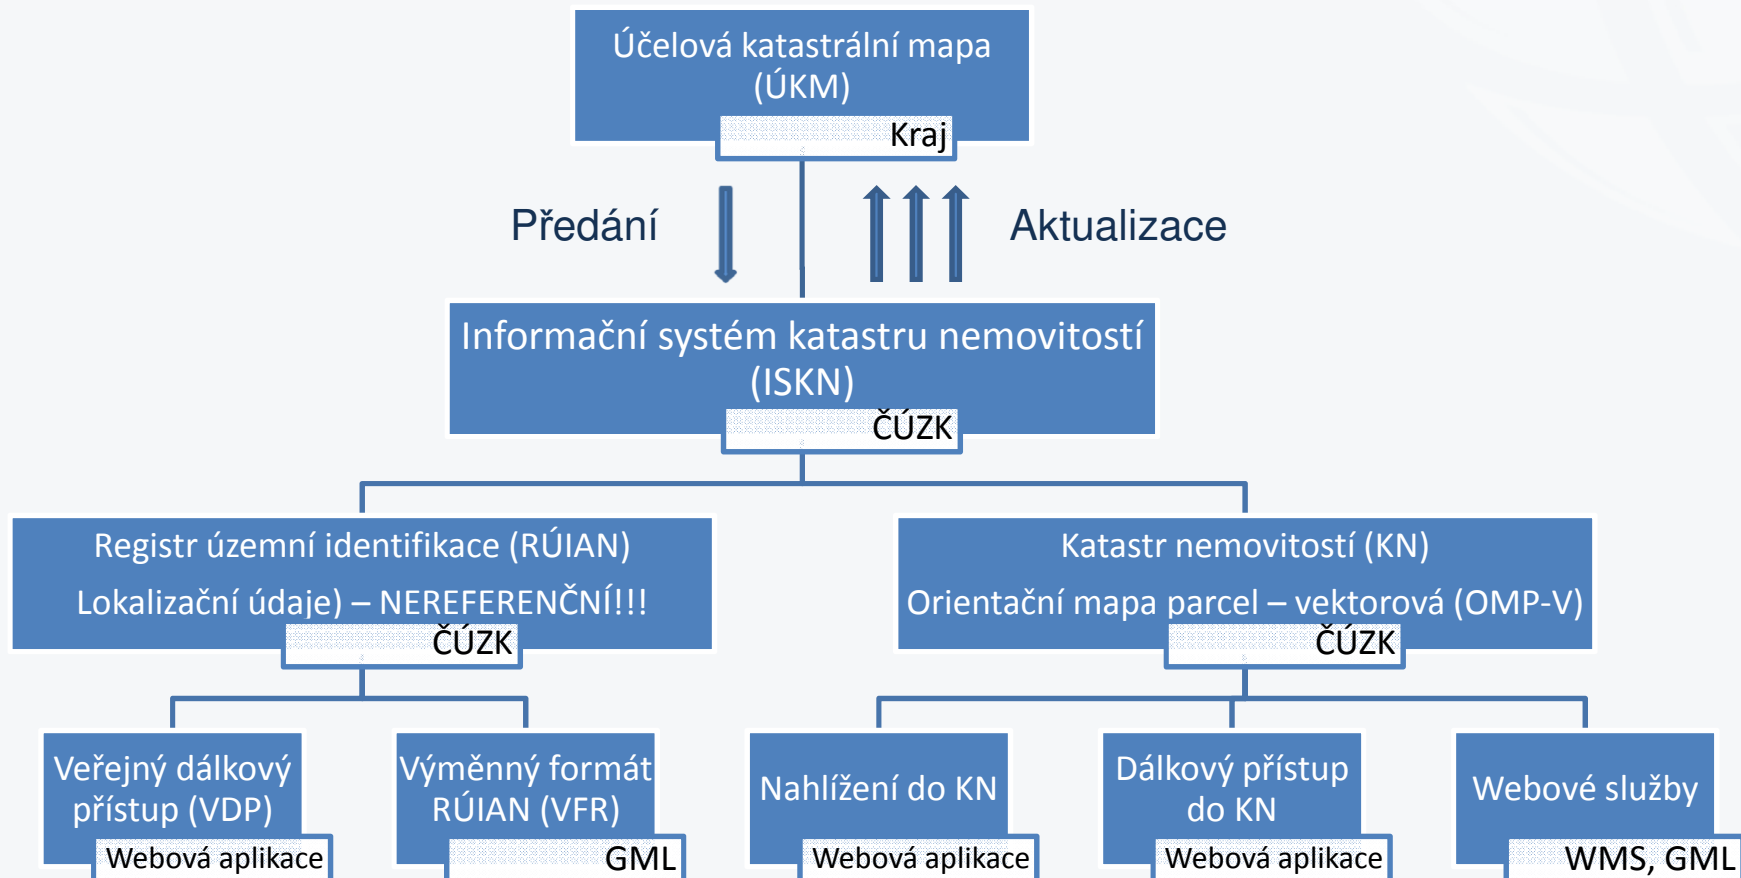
Účelová katastrální mapa (ÚKM)

Kraj

Předání

Aktualizace

Informační systém katastru nemovitostí (ISKN)

ČÚZK

Registr územní identifikace (RÚIAN)

Lokalizační údaje) – NEREFERENČNÍ!!!

ČÚZK

Katastr nemovitostí (KN)

Orientační mapa parcel – vektorová (OMP-V)

ČÚZK

Veřejný dálkový přístup (VDP)

Webová aplikace

Výměnný formát RÚIAN (VFR)

GML

Nahlížení do KN

Webová aplikace

Dálkový přístup do KN

Webová aplikace

Webové služby

WMS, GML